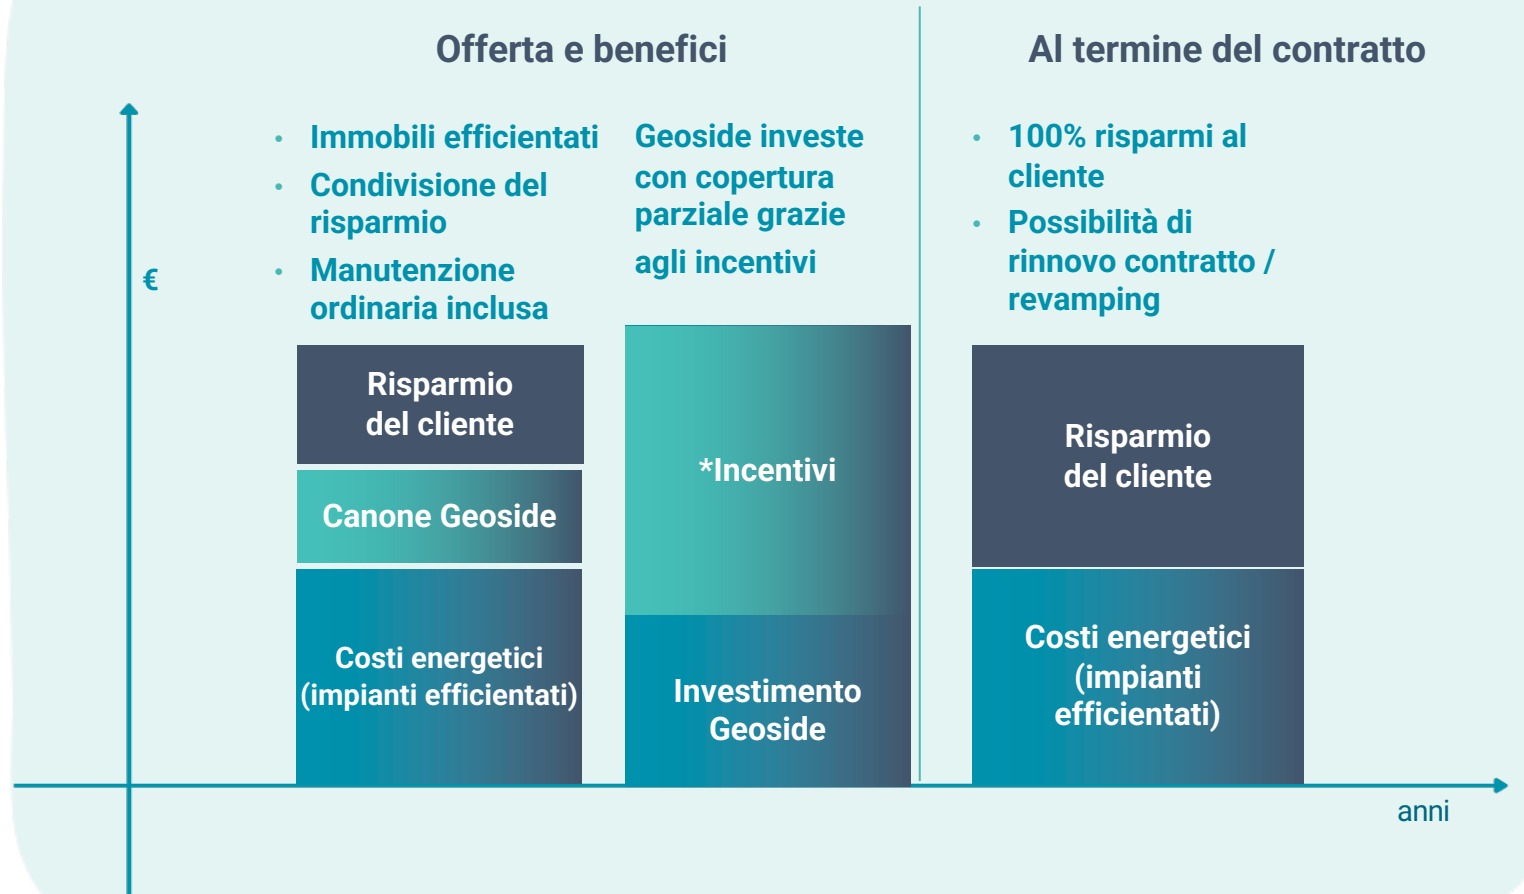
Offerta e benefici

Al termine del contratto

€

- Immobili efficientati
- Condivisione del risparmio
- Manutenzione ordinaria inclusa

Geoside investe con copertura parziale grazie agli incentivi

- 100% risparmi al cliente
- Possibilità di rinnovo contratto / revamping

Risparmio del cliente

Canone Geoside

Costi energetici (impianti efficientati)

*Incentivi

Investimento Geoside

Risparmio del cliente

Costi energetici (impianti efficientati)

anni